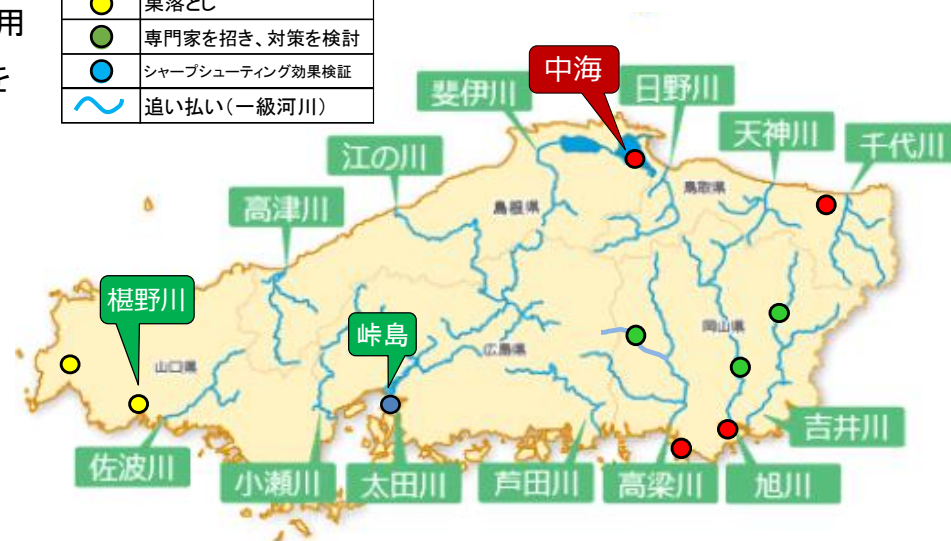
用
を

| | 巣落とし |
|---|---|
| | 専門家を招き、対策を検討 |
| | シャープシューティング効果検証 |
| | 追い払い（一級河川） |

中海
斐伊川
日野川
天神川
千代川
江の川
鳥取県
島根県
高津川
椹野川
峠島
岡山県
山口県
広島県
吉井川
佐波川
小瀬川
太田川
芦田川
高梁川
旭川